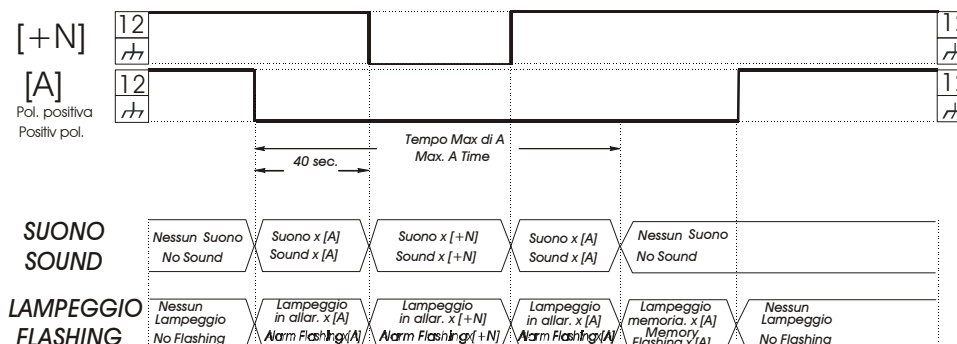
[+N]
12

[A]
12
Pol. positiva
Positiv pol.

40 sec.
Tempo Max di A
Max. A Time

SUONO
SOUND
Nessun Suono
No Sound
Suono x [A]
Sound x [A]
Suono x [+N]
Sound x [+N]
Suono x [A]
Sound x [A]
Nessun Suono
No Sound

LAMPEGGIO
FLASHING
Nessun Lampeggio
No Flashing
Lampeggio in allar. x [A]
Alarm Flashing x [A]
Lampeggio in allar. x [+N]
Alarm Flashing x [+N]
Lampeggio in allar. x [A]
Alarm Flashing x [A]
Lampeggio memoria. x [A]
Memory Flashing x [A]
Nessun Lampeggio
No Flashing